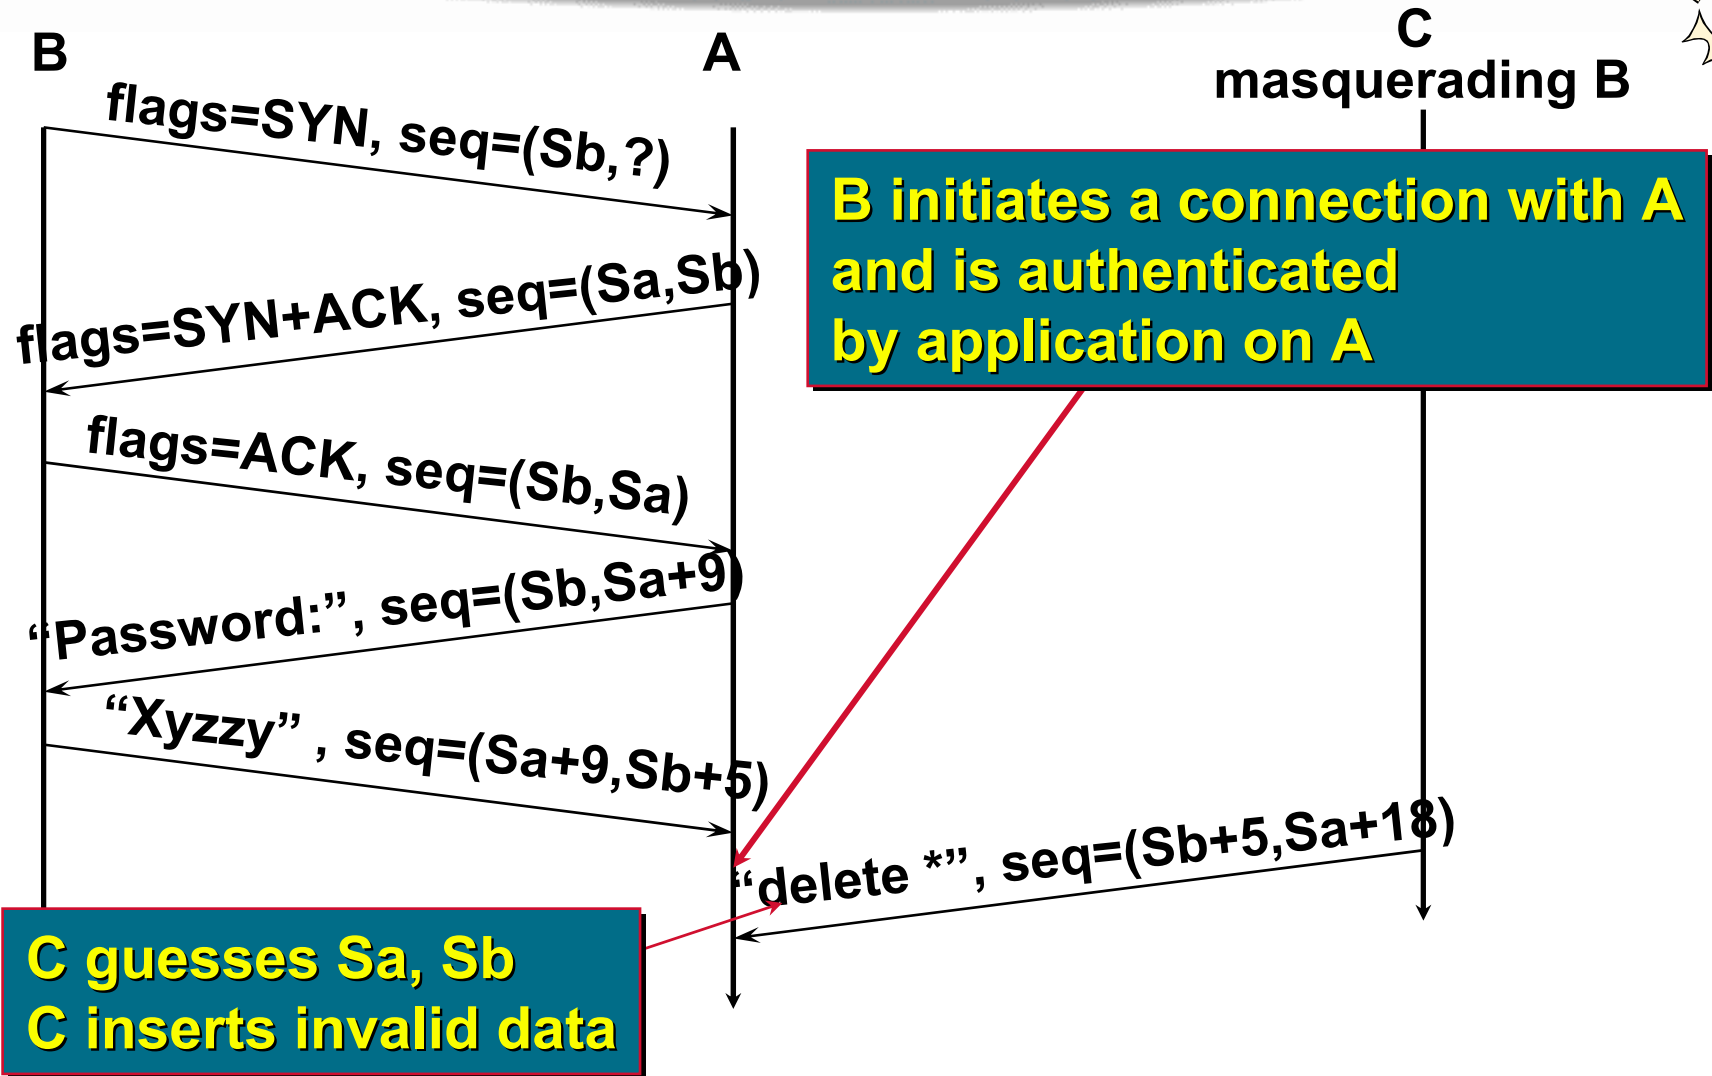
B

A

C
masquerading B

flags=SYN, seq=(Sb,?)

B initiates a connection with A and is authenticated by application on A

flags=SYN+ACK, seq=(Sa,Sb)

flags=ACK, seq=(Sb,Sa)

"Password:", seq=(Sb,Sa+9)

"Xyzzy" , seq=(Sa+9,Sb+5)

"delete *", seq=(Sb+5,Sa+18)

C guesses Sa, Sb
C inserts invalid data